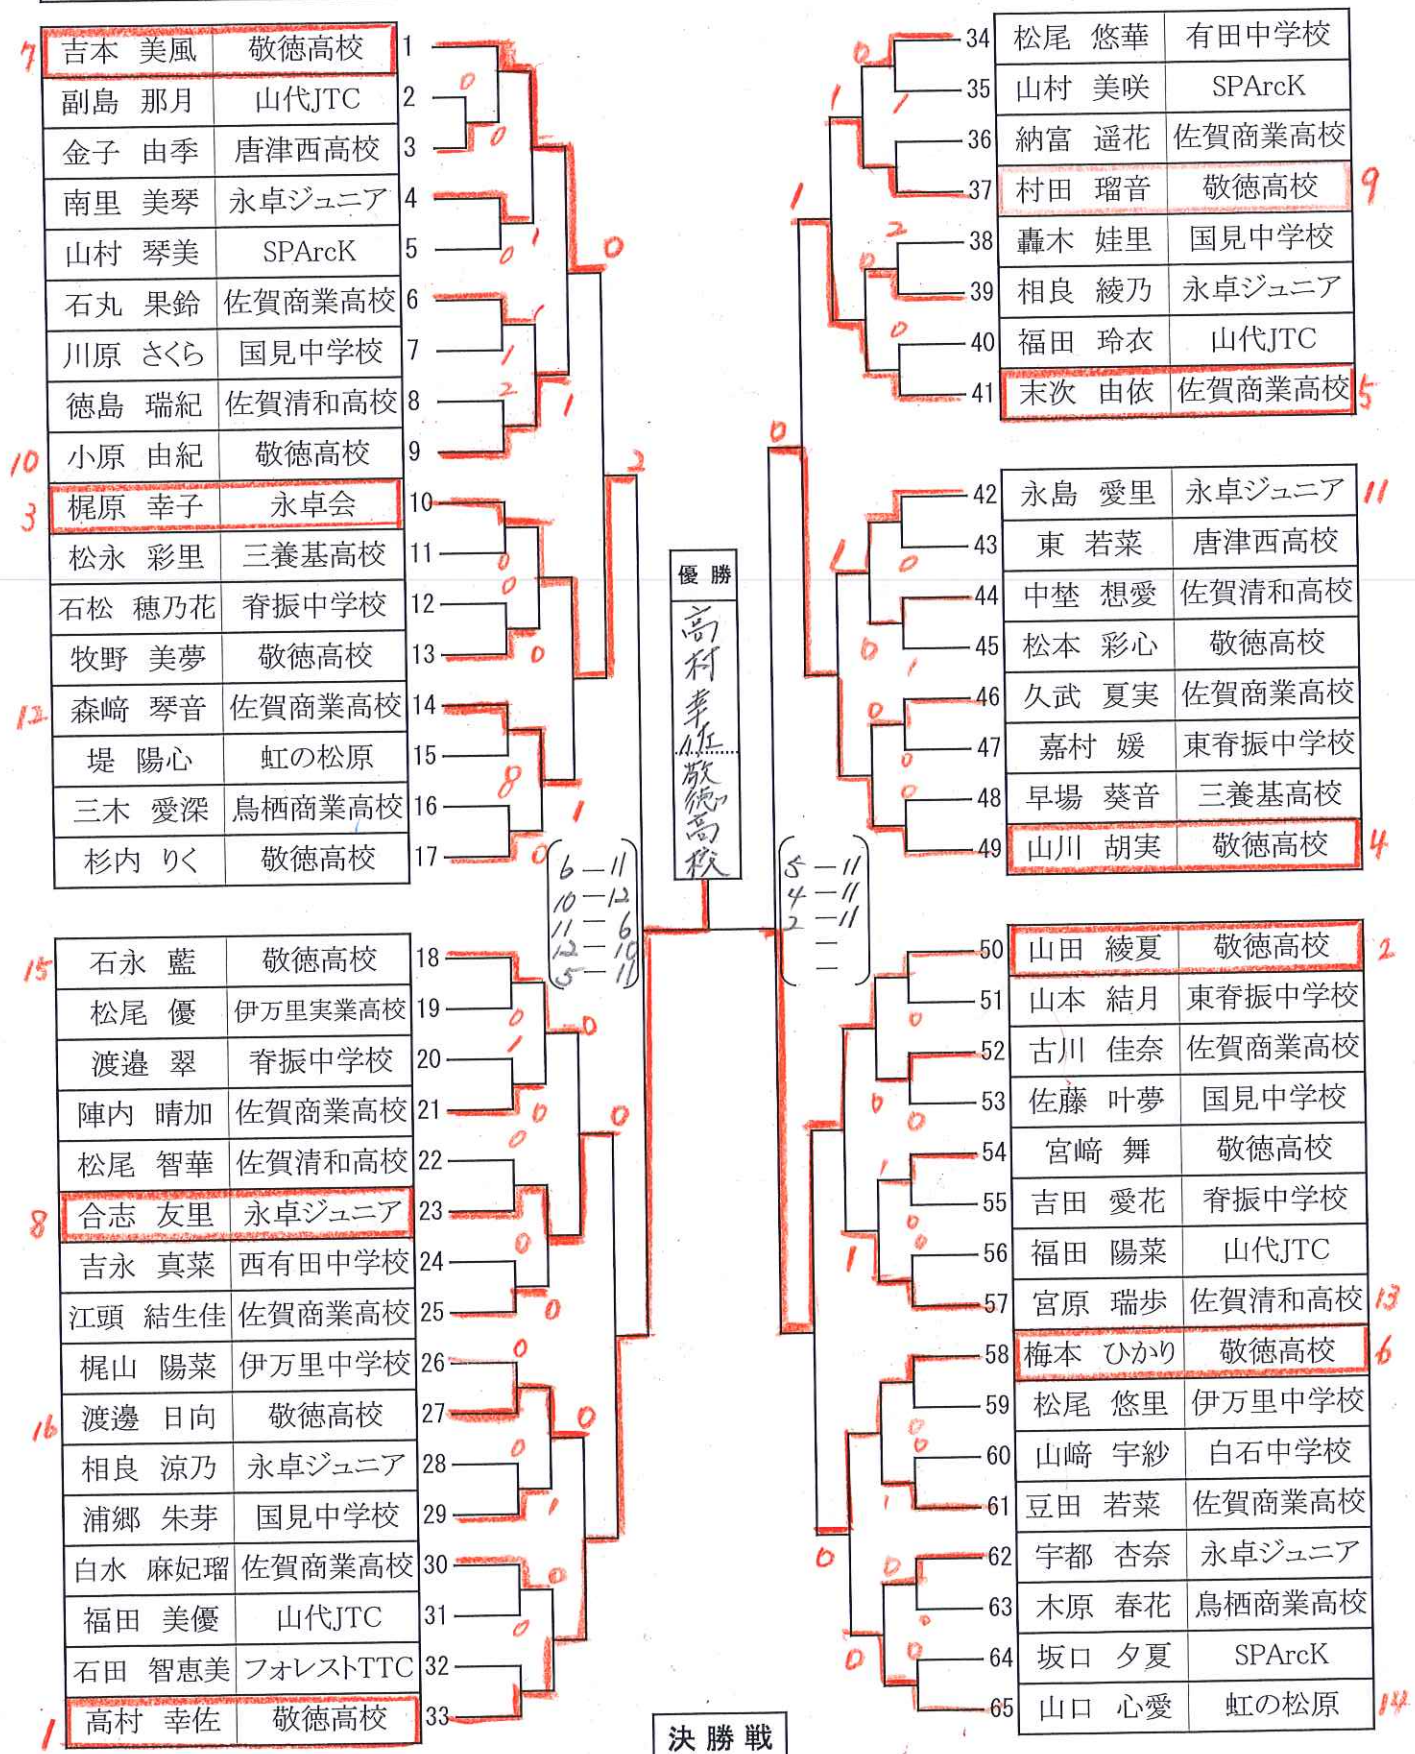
| | | | |
|---|---|---|---|
| 7 | 吉本 美風 | 敬徳高校 | 1 |
| | 副島 那月 | 山代JTC | 2 |
| | 金子 由季 | 唐津西高校 | 3 |
| | 南里 美琴 | 永卓ジュニア | 4 |
| | 山村 琴美 | SPArcK | 5 |
| | 石丸 果鈴 | 佐賀商業高校 | 6 |
| | 川原 さくら | 国見中学校 | 7 |
| | 徳島 瑞紀 | 佐賀清和高校 | 8 |
| 10 | 小原 由紀 | 敬徳高校 | 9 |
| 3 | 梶原 幸子 | 永卓会 | 10 |
| | 松永 彩里 | 三養基高校 | 11 |
| | 石松 穂乃花 | 脊振中学校 | 12 |
| | 牧野 美夢 | 敬徳高校 | 13 |
| 12 | 森﨑 琴音 | 佐賀商業高校 | 14 |
| | 堤 陽心 | 虹の松原 | 15 |
| | 三木 愛深 | 鳥栖商業高校 | 16 |
| | 杉内 りく | 敬徳高校 | 17 |
| 15 | 石永 藍 | 敬徳高校 | 18 |
| | 松尾 優 | 伊万里実業高校 | 19 |
| | 渡邉 翠 | 脊振中学校 | 20 |
| | 陣内 晴加 | 佐賀商業高校 | 21 |
| | 松尾 智華 | 佐賀清和高校 | 22 |
| 8 | 合志 友里 | 永卓ジュニア | 23 |
| | 吉永 真菜 | 西有田中学校 | 24 |
| | 江頭 結生佳 | 佐賀商業高校 | 25 |
| | 梶山 陽菜 | 伊万里中学校 | 26 |
| 16 | 渡邊 日向 | 敬徳高校 | 27 |
| | 相良 涼乃 | 永卓ジュニア | 28 |
| | 浦郷 朱芽 | 国見中学校 | 29 |
| | 白水 麻妃瑠 | 佐賀商業高校 | 30 |
| | 福田 美優 | 山代JTC | 31 |
| | 石田 智恵美 | フォレストTTC | 32 |
| 1 | 高村 幸佐 | 敬徳高校 | 33 |

| | | | |
|---|---|---|---|
| 34 | 松尾 悠華 | 有田中学校 | |
| 35 | 山村 美咲 | SPArcK | |
| 36 | 納富 遥花 | 佐賀商業高校 | |
| 37 | 村田 瑠音 | 敬徳高校 | 9 |
| 38 | 轟木 娃里 | 国見中学校 | |
| 39 | 相良 綾乃 | 永卓ジュニア | |
| 40 | 福田 玲衣 | 山代JTC | |
| 41 | 末次 由依 | 佐賀商業高校 | 5 |
| 42 | 永島 愛里 | 永卓ジュニア | 11 |
| 43 | 東 若菜 | 唐津西高校 | |
| 44 | 中埜 想愛 | 佐賀清和高校 | |
| 45 | 松本 彩心 | 敬徳高校 | |
| 46 | 久武 夏実 | 佐賀商業高校 | |
| 47 | 嘉村 媛 | 東脊振中学校 | |
| 48 | 早場 葵音 | 三養基高校 | |
| 49 | 山川 胡実 | 敬徳高校 | 4 |
| 50 | 山田 綾夏 | 敬徳高校 | 2 |
| 51 | 山本 結月 | 東脊振中学校 | |
| 52 | 古川 佳奈 | 佐賀商業高校 | |
| 53 | 佐藤 叶夢 | 国見中学校 | |
| 54 | 宮﨑 舞 | 敬徳高校 | |
| 55 | 吉田 愛花 | 脊振中学校 | |
| 56 | 福田 陽菜 | 山代JTC | |
| 57 | 宮原 瑞歩 | 佐賀清和高校 | 13 |
| 58 | 梅本 ひかり | 敬徳高校 | 6 |
| 59 | 松尾 悠里 | 伊万里中学校 | |
| 60 | 山﨑 宇紗 | 白石中学校 | |
| 61 | 豆田 若菜 | 佐賀商業高校 | |
| 62 | 宇都 杏奈 | 永卓ジュニア | |
| 63 | 木原 春花 | 鳥栖商業高校 | |
| 64 | 坂口 夕夏 | SPArcK | |
| 65 | 山口 心愛 | 虹の松原 | 14 |

優勝
高村幸佐
敬徳高校

6－11
10－12
11－6
12－10
5－11

5－11
4－11
2－11

決勝戦